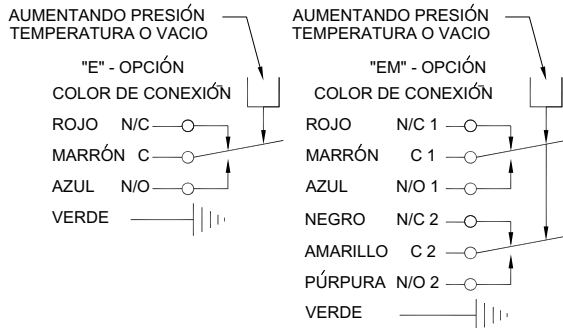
AUMENTANDO PRESIÓN TEMPERATURA O VACIO

"E" - OPCIÓN

COLOR DE CONEXIÓN

ROJO N/C

MARRÓN C

AZUL N/O

VERDE

AUMENTANDO PRESIÓN TEMPERATURA O VACIO

"EM" - OPCIÓN

COLOR DE CONEXIÓN

ROJO N/C 1

MARRÓN C 1

AZUL N/O 1

NEGRO N/C 2

AMARILLO C 2

PÚRPURA N/O 2

VERDE